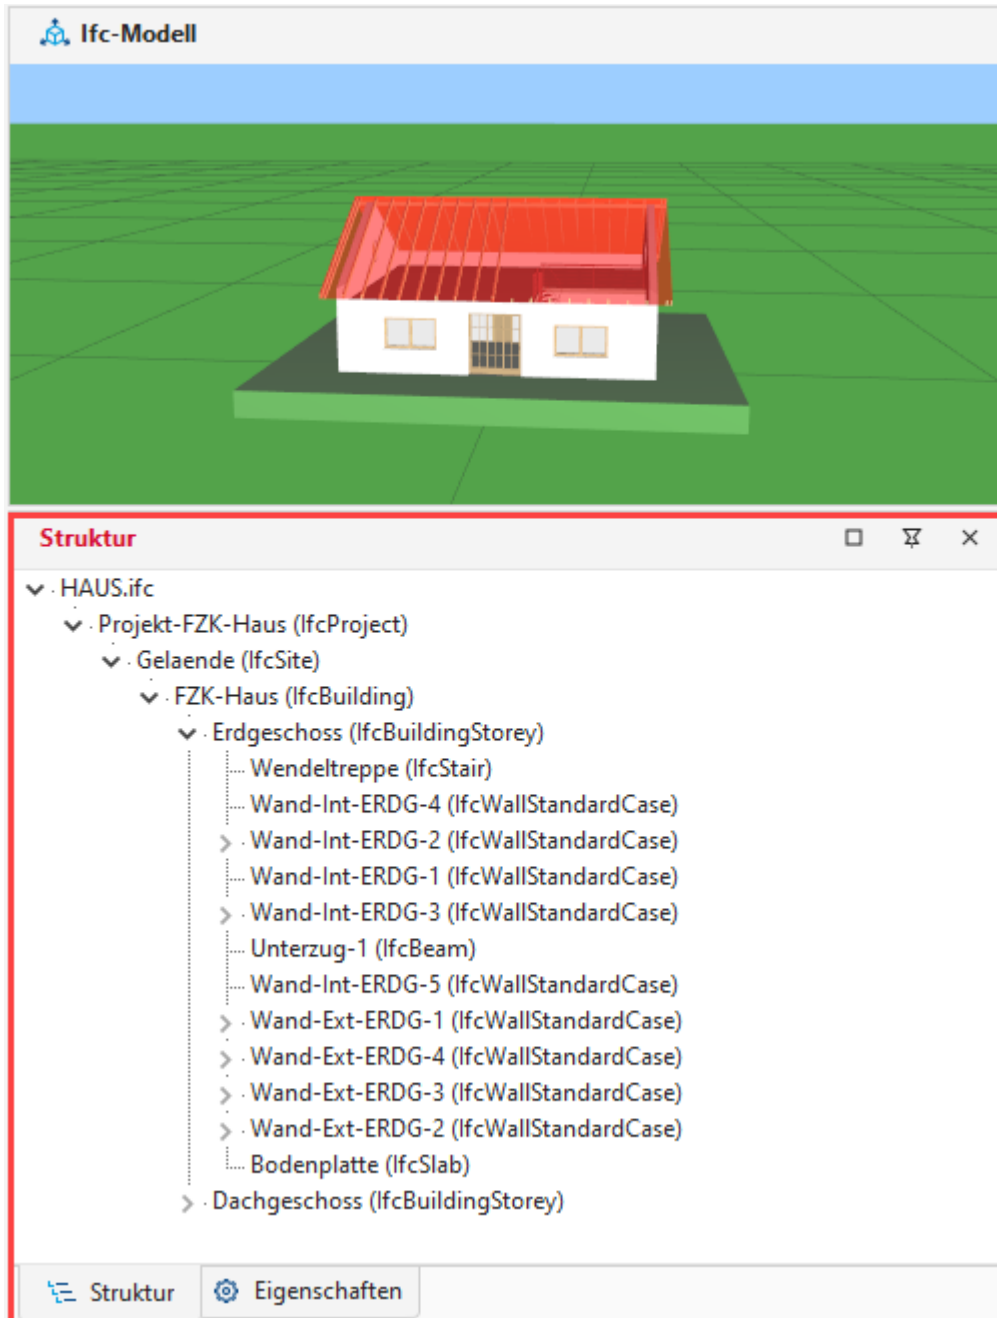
Ifc-Modell

Struktur

HAUS.ifc
Projekt-FZK-Haus (IfcProject)
Gelaende (IfcSite)
FZK-Haus (IfcBuilding)
Erdgeschoss (IfcBuildingStorey)
Wendeltreppe (IfcStair)
Wand-Int-ERDG-4 (IfcWallStandardCase)
Wand-Int-ERDG-2 (IfcWallStandardCase)
Wand-Int-ERDG-1 (IfcWallStandardCase)
Wand-Int-ERDG-3 (IfcWallStandardCase)
Unterzug-1 (IfcBeam)
Wand-Int-ERDG-5 (IfcWallStandardCase)
Wand-Ext-ERDG-1 (IfcWallStandardCase)
Wand-Ext-ERDG-4 (IfcWallStandardCase)
Wand-Ext-ERDG-3 (IfcWallStandardCase)
Wand-Ext-ERDG-2 (IfcWallStandardCase)
Bodenplatte (IfcSlab)
Dachgeschoss (IfcBuildingStorey)

Struktur
Eigenschaften